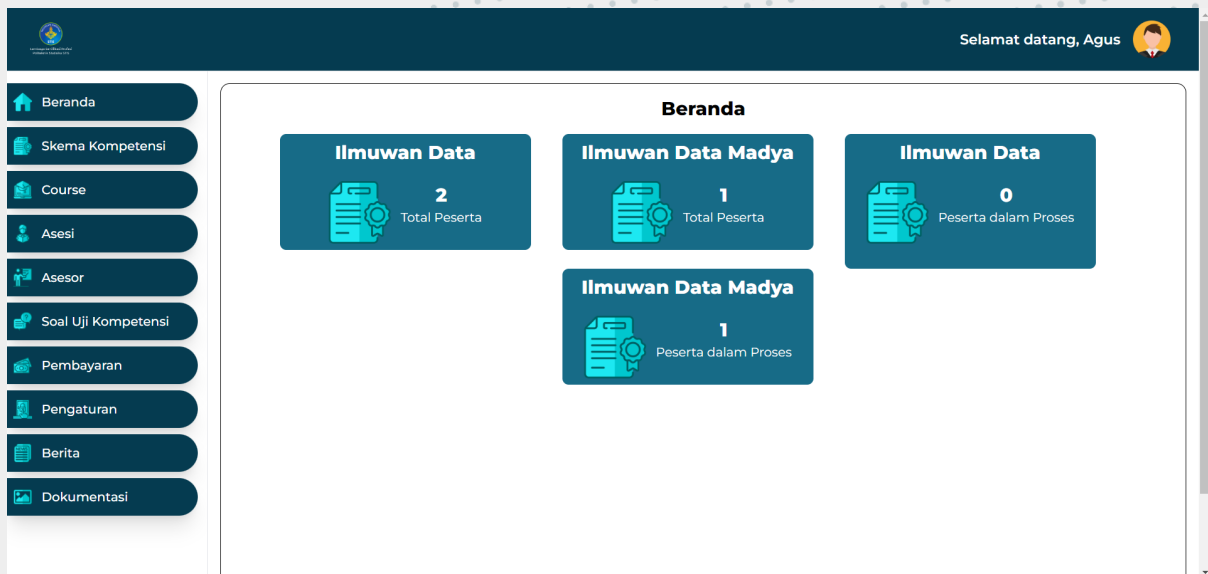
Selamat datang, Agus

Beranda
Skema Kompetensi
Course
Asesi
Asesor
Soal Uji Kompetensi
Pembayaran
Pengaturan
Berita
Dokumentasi

Beranda

Ilmuwan Data
2
Total Peserta

Ilmuwan Data Madya
1
Total Peserta

Ilmuwan Data
0
Peserta dalam Proses

Ilmuwan Data Madya
1
Peserta dalam Proses